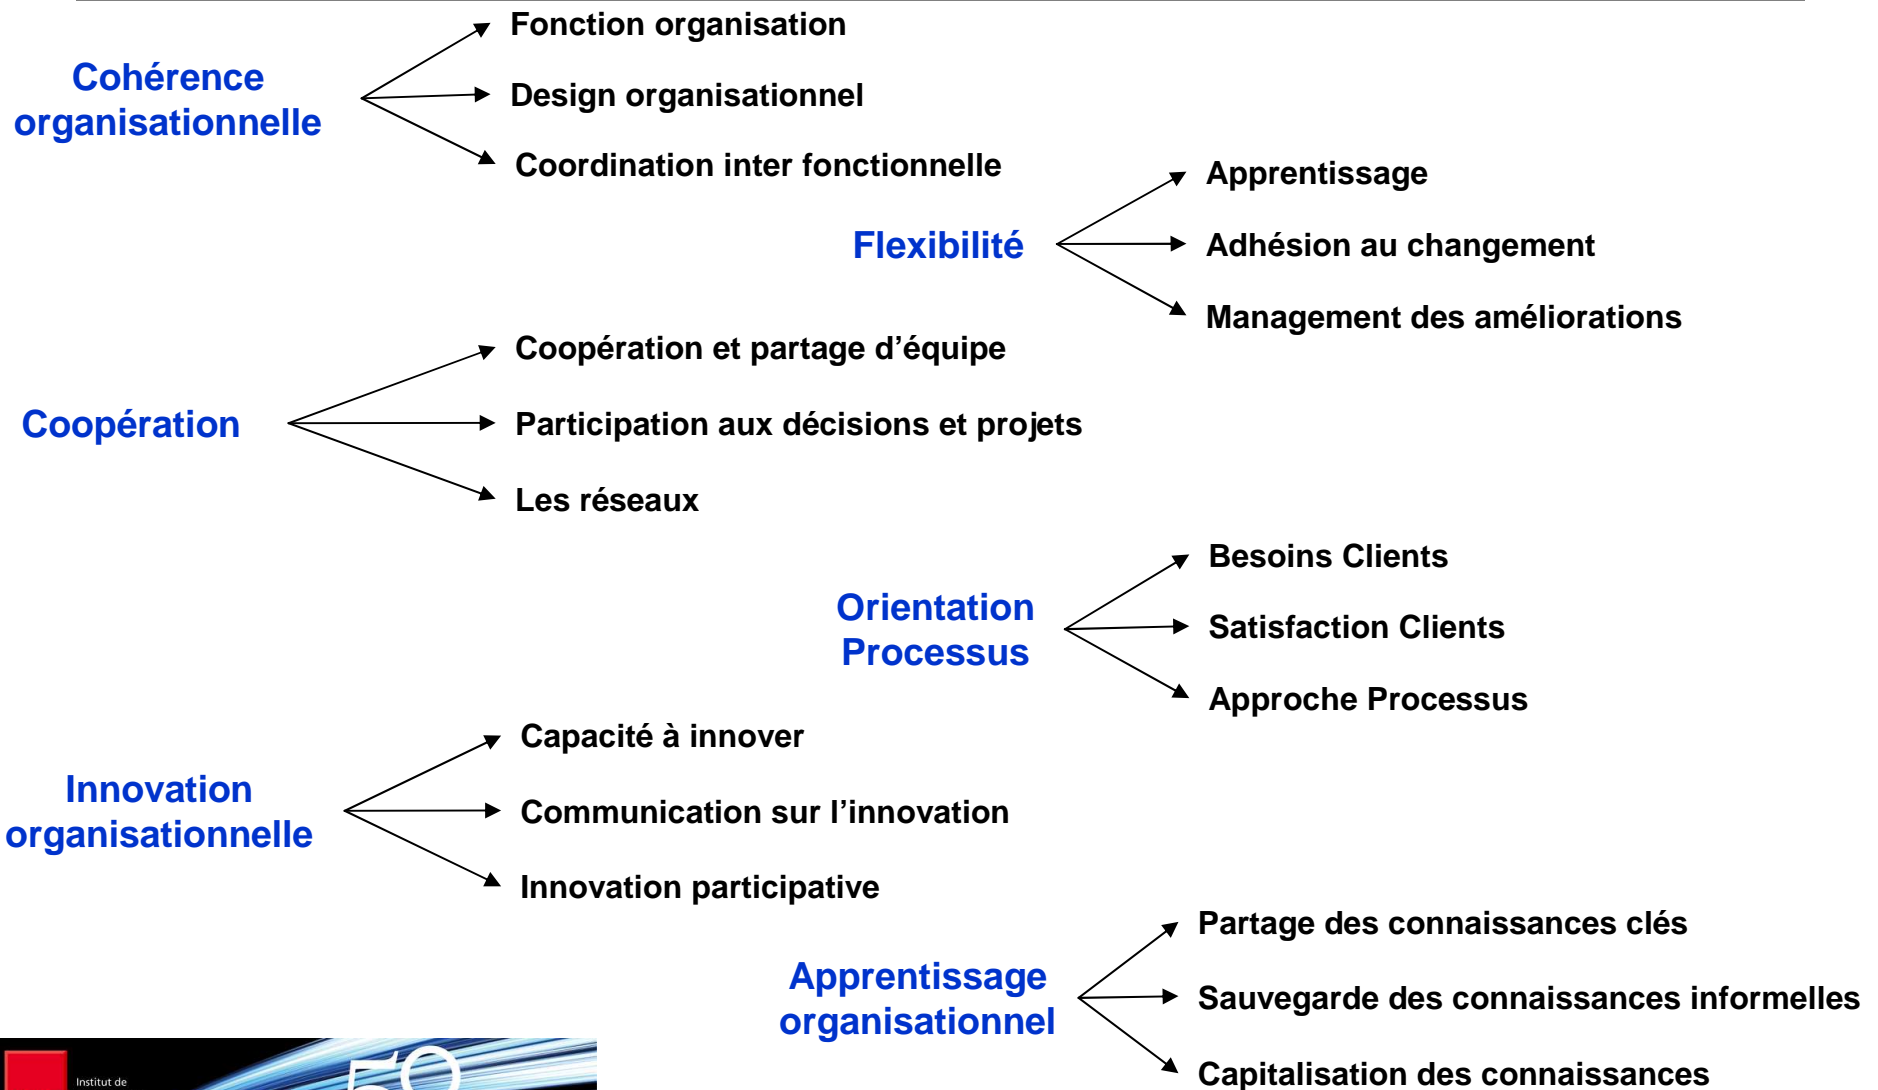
Cohérence organisationnelle

Fonction organisation

Design organisationnel

Coordination inter fonctionnelle

Flexibilité

Apprentissage

Adhésion au changement

Management des améliorations

Coopération

Coopération et partage d’équipe

Participation aux décisions et projets

Les réseaux

Orientation Processus

Besoins Clients

Satisfaction Clients

Approche Processus

Innovation organisationnelle

Capacité à innover

Communication sur l’innovation

Innovation participative

Apprentissage organisationnel

Partage des connaissances clés

Sauvegarde des connaissances informelles

Capitalisation des connaissances

Institut de

50